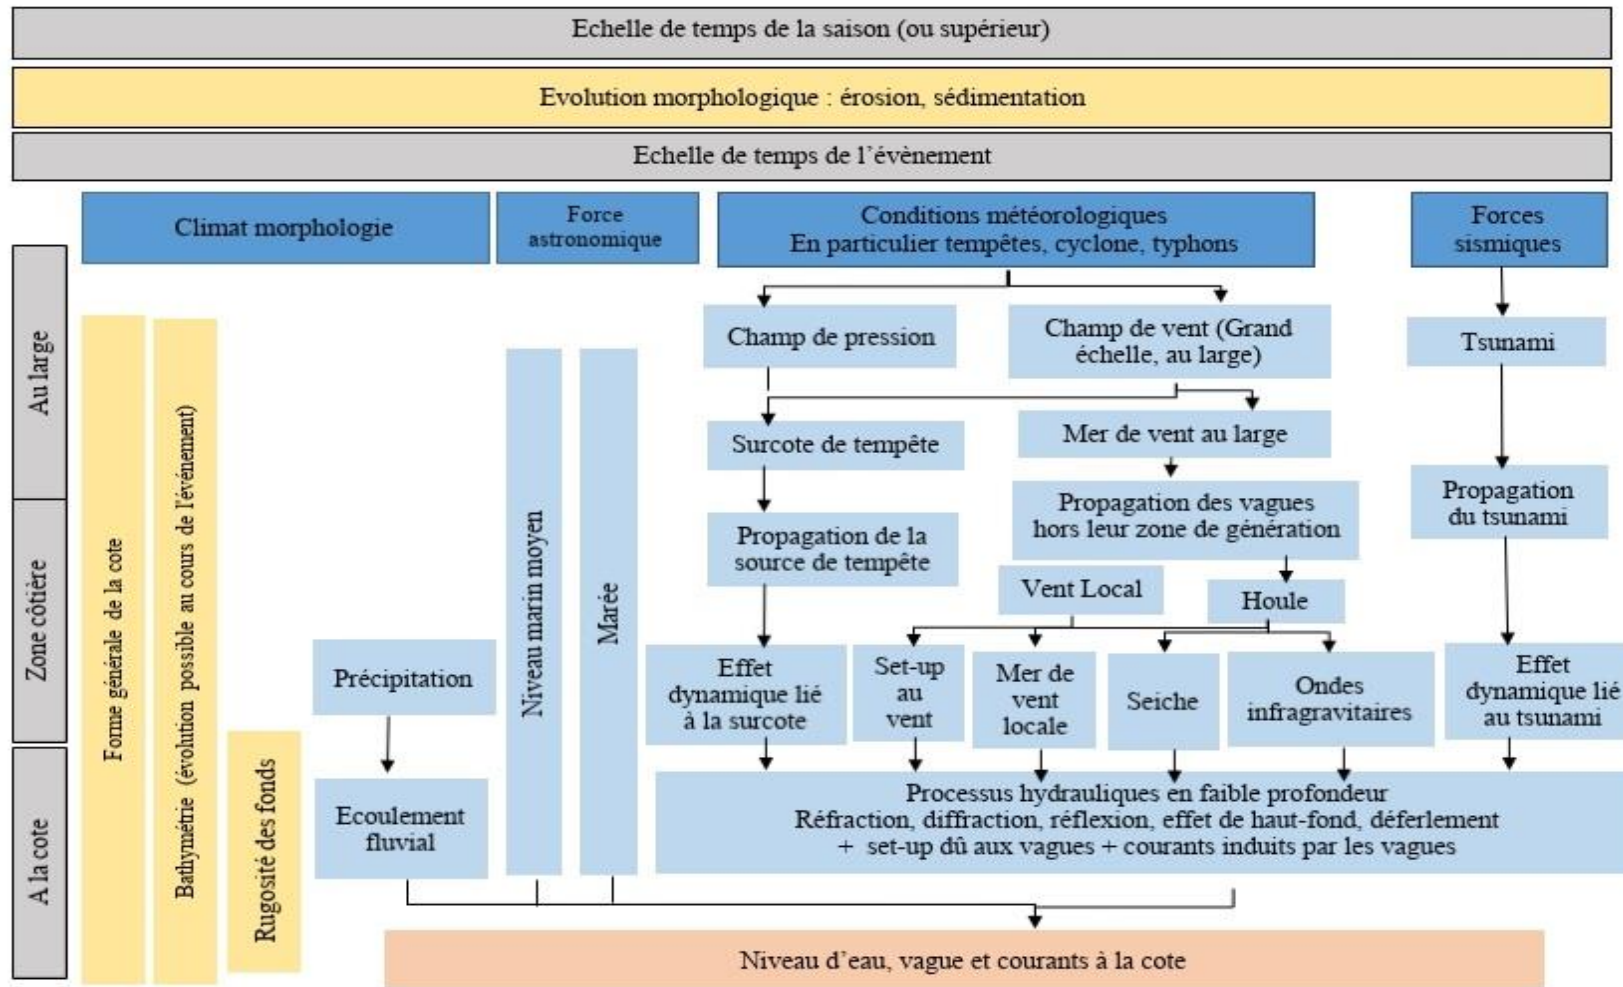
Echelle de temps de la saison (ou supérieur)

Evolution morphologique : érosion, sédimentation

Echelle de temps de l'évènement

Climat morphologie

Force astronomique

Conditions météorologiques
En particulier tempêtes, cyclone, typhons

Forces sismiques

Au large

Zone côtière

A la cote

Forme générale de la cote

Bathymétrie (évolution possible au cours de l'évènement)

Rugosité des fonds

Niveau marin moyen

Marée

Champ de pression

Champ de vent (Grand échelle, au large)

Tsunami

Surcote de tempête

Mer de vent au large

Propagation des vagues hors leur zone de génération

Propagation du tsunami

Propagation de la source de tempête

Vent Local

Houle

Précipitation

Effet dynamique lié à la surcote

Set-up au vent

Mer de vent locale

Seiche

Ondes infragravitaires

Effet dynamique lié au tsunami

Ecoulement fluvial

Processus hydrauliques en faible profondeur
Réfraction, diffraction, réflexion, effet de haut-fond, déferlement
+ set-up dû aux vagues + courants induits par les vagues

Niveau d'eau, vague et courants à la cote